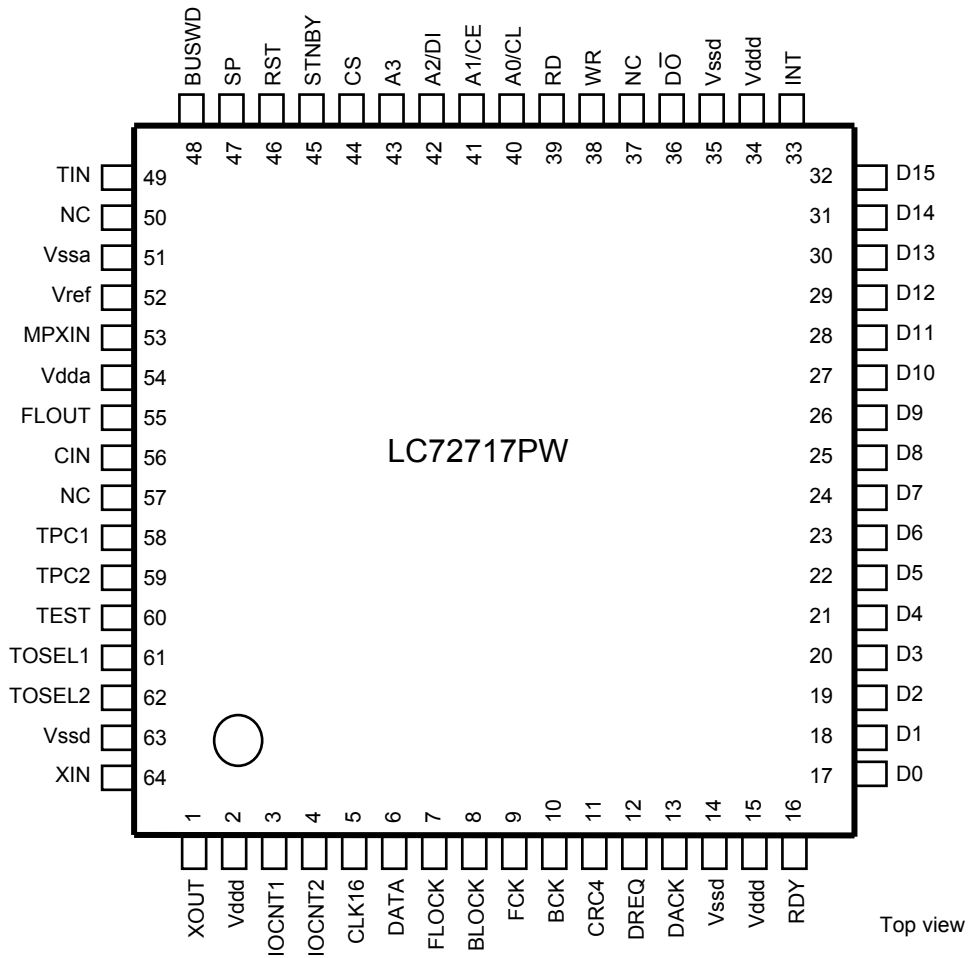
BUSWD 48
SP 47
RST 46
STNBY 45
CS 44
A3 43
A2/DI 42
A1/CE 41
A0/CL 40
RD 39
WR 38
NC 37
$\overline{DO}$ 36
Vssd 35
Vdd 34
INT 33

TIN 49
NC 50
Vssa 51
Vref 52
MPXIN 53
Vdda 54
FLOUT 55
CIN 56
NC 57
TPC1 58
TPC2 59
TEST 60
TOSEL1 61
TOSEL2 62
Vssd 63
XIN 64

32 D15
31 D14
30 D13
29 D12
28 D11
27 D10
26 D9
25 D8
24 D7
23 D6
22 D5
21 D4
20 D3
19 D2
18 D1
17 D0

LC72717PW

1 XOUT
2 Vdd
3 IOCNT1
4 IOCNT2
5 CLK16
6 DATA
7 FLOCK
8 BLOCK
9 FCK
10 BCK
11 CRC4
12 DREQ
13 DACK
14 Vssd
15 Vdd
16 RDY

Top view